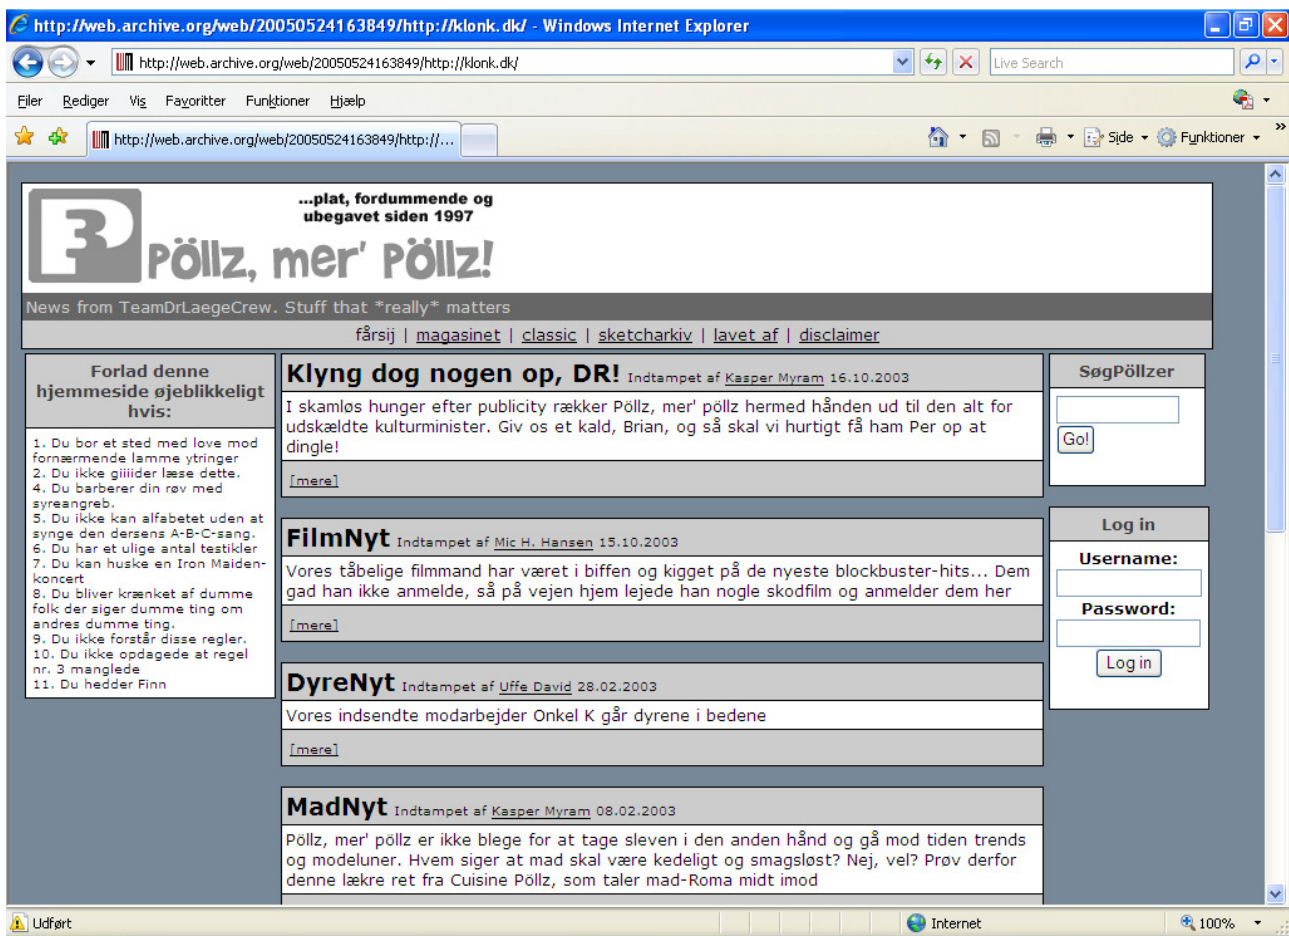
http://web.archive.org/web/20050524163849/http://klonk.dk/ - Windows Internet Explorer

http://web.archive.org/web/20050524163849/http://klonk.dk/

Live Search

Filer Rediger Vis Favoritter Funktioner Hjælp

http://web.archive.org/web/20050524163849/http://...

Side Funktioner

...plat, fordummende og ubegavet siden 1997

Pöllz, mer' Pöllz!

News from TeamDrLaegeCrew. Stuff that *really* matters

fårsij | magasinet | classic | sketcharkiv | lavet af | disclaimer

Forlad denne hjemmeside øjeblikkeligt hvis:

1. Du bor et sted med love mod fornærmende lamme ytringer
2. Du ikke giiiider læse dette.
4. Du barberer din røv med syreangreb.
5. Du ikke kan alfabetet uden at synge den dersens A-B-C-sang.
6. Du har et ulige antal testikler
7. Du kan huske en Iron Maiden-koncert
8. Du bliver krænket af dumme folk der siger dumme ting om andres dumme ting.
9. Du ikke forstår disse regler.
10. Du ikke opdagede at regel nr. 3 manglede
11. Du hedder Finn

Klyng dog nogen op, DR! Indtampet af Kasper Myram 16.10.2003

I skamløs hunger efter publicity rækker Pöllz, mer' pöllz hermed hånden ud til den alt for udskældte kulturminister. Giv os et kald, Brian, og så skal vi hurtigt få ham Per op at dingle!

[mere]

FilmNyt Indtampet af Mic H. Hansen 15.10.2003

Vores tåbelige filmmand har været i biffen og kigget på de nyeste blockbuster-hits... Dem gad han ikke anmelde, så på vejen hjem lejede han nogle skodfilm og anmelder dem her

[mere]

DyreNyt Indtampet af Uffe David 28.02.2003

Vores indsendte modarbejder Onkel K går dyrene i bedene

[mere]

MadNyt Indtampet af Kasper Myram 08.02.2003

Pöllz, mer' pöllz er ikke blege for at tage sleven i den anden hånd og gå mod tiden trends og modeluner. Hvem siger at mad skal være kedeligt og smagsløst? Nej, vel? Prøv derfor denne lækre ret fra Cuisine Pöllz, som taler mad-Roma midt imod

SøgPöllzer

Go!

Log in

Username:

Password:

Log in

Udført

Internet

100%